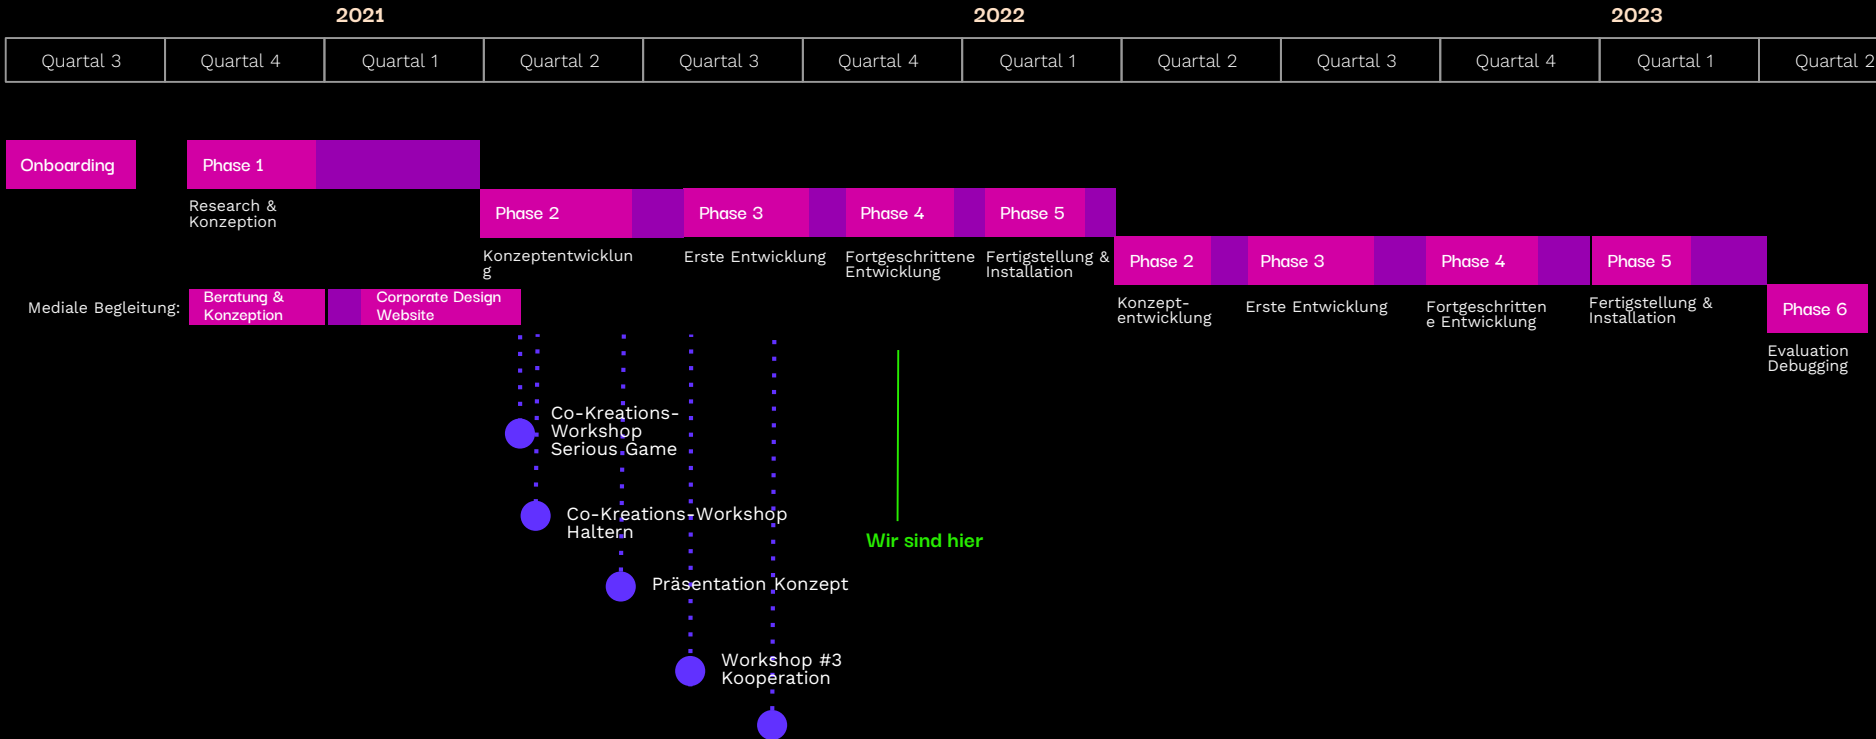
2021 2022 2023

| Quartal 3 | Quartal 4 | Quartal 1 | Quartal 2 | Quartal 3 | Quartal 4 | Quartal 1 | Quartal 2 | Quartal 3 | Quartal 4 | Quartal 1 | Quartal 2 |
|---|---|---|---|---|---|---|---|---|---|---|---|

Onboarding

Phase 1
Research & Konzeption

Phase 2
Konzeptentwicklun g

Phase 3
Erste Entwicklung

Phase 4
Fortgeschrittene Entwicklung

Phase 5
Fertigstellung & Installation

Phase 2
Konzept-entwicklung

Phase 3
Erste Entwicklung

Phase 4
Fortgeschritten e Entwicklung

Phase 5
Fertigstellung & Installation

Phase 6
Evaluation Debugging

Mediale Begleitung: Beratung & Konzeption Corporate Design Website

Co-Kreations-Workshop Serious Game

Co-Kreations-Workshop Haltern

Präsentation Konzept

Workshop #3 Kooperation

Wir sind hier